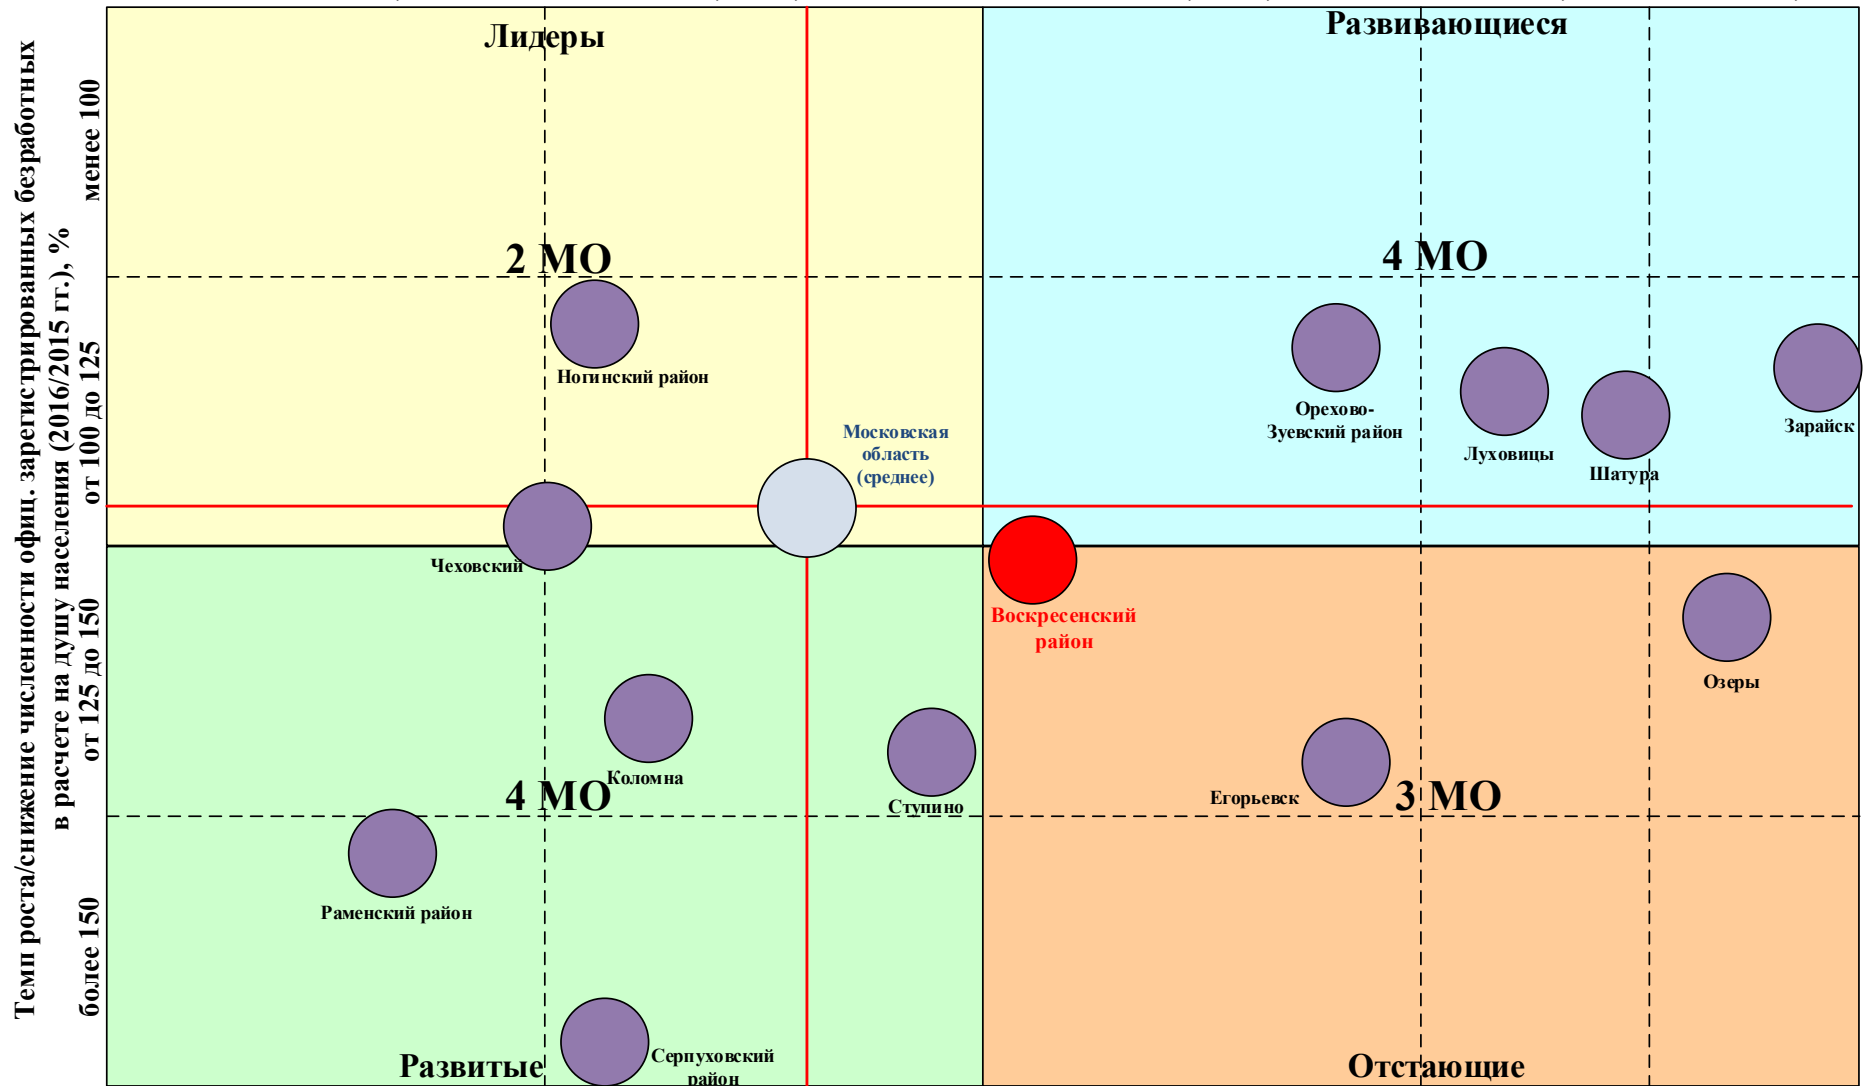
Темп роста/снижение численности офиц. зарегистрированных безработных в расчете на душу населения (2016/2015 гг.), %

менее 100

от 100 до 125

от 125 до 150

более 150

Лидеры

Развивающиеся

2 МО

4 МО

Ногинский район

Орехово-Зуевский район

Луховицы

Шатура

Зарайск

Московская область (среднее)

Чеховский

Воскресенский район

Озеры

Коломна

4 МО

Ступино

Егорьевск

3 МО

Раменский район

Серпуховский район

Развитые

Отстающие